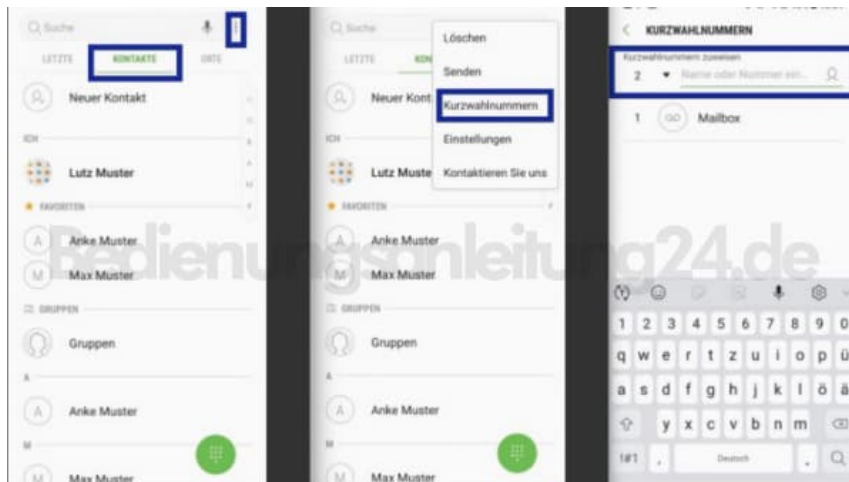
Suche
LETZTE KONTAKTE ORTE
Neuer Kontakt
ICH
Lutz Muster
FAVORITEN
Anke Muster
Max Muster
GRUPPEN
Gruppen
A
Anke Muster
M
Max Muster

Suche
LETZTE KON
Neuer Kont
ICH
Lutz Muste
FAVORITEN
Anke Muster
Max Muster
GRUPPEN
Gruppen
A
Anke Muster
M
Max Muster
Löschen
Senden
Kurzwahlnummern
Einstellungen
Kontaktieren Sie uns

KURZWAHLNUMMERN
Kurzwahlnummern zuweisen
2 Name oder Nummer ein...
1 Mailbox
1 2 3 4 5 6 7 8 9 0
q w e r t z u i o p ü
a s d f g h j k l ö ä
y x c v b n m
!#1 , Deutsch . Q

Bedienungsanleitung24.de